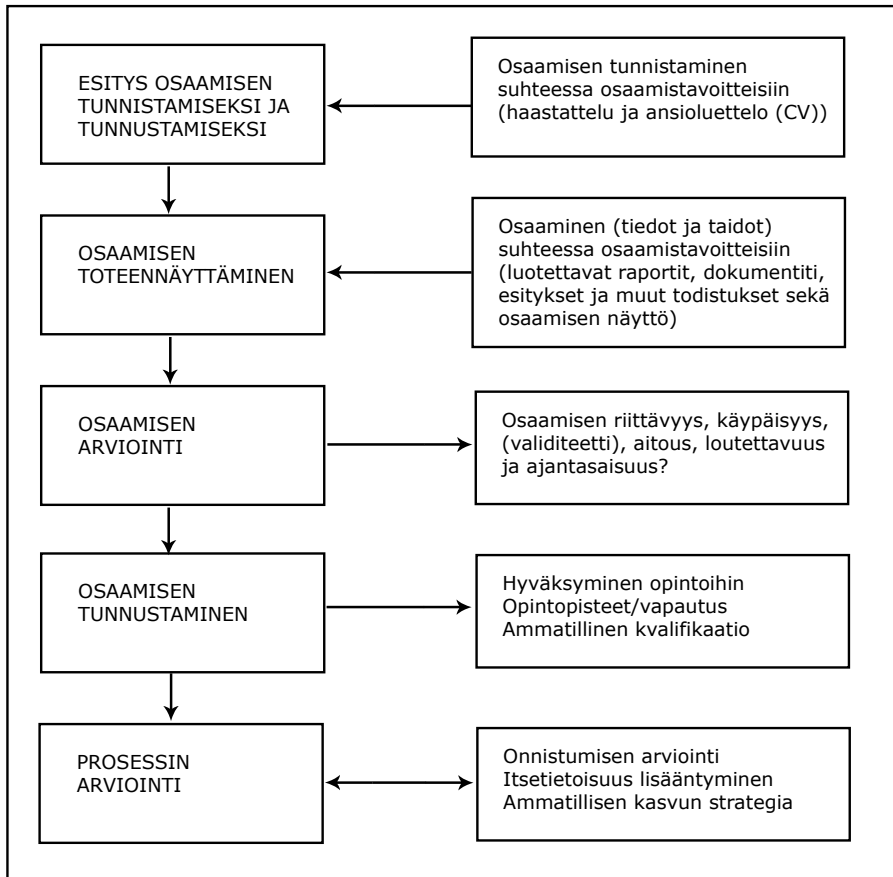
ESITYS OSAAMISEN TUNNISTAMISEKSI JA TUNNUSTAMISEKSI

Osaamisen tunnistaminen suhteessa osaamistavoitteisiin (haastattelu ja ansioluettelo (CV))

OSAAMISEN TOTEENNÄYTTÄMINEN

Osaaminen (tiedot ja taidot) suhteessa osaamistavoitteisiin (luotettavat raportit, dokumentiti, esitykset ja muut todistukset sekä osaamisen näyttö)

OSAAMISEN ARVIOINTI

Osaamisen riittävyys, käypäisyys, (validiteetti), aitous, loutettavuus ja ajantasaisuus?

OSAAMISEN TUNNUSTAMINEN

Hyväksyminen opintoihin
Opintopisteet/vapautus
Ammatillinen kvalifikaatio

PROSESSIN ARVIOINTI

Onnistumisen arviointi
Itsetietoisuus lisääntyminen
Ammatillisen kasvun strategia